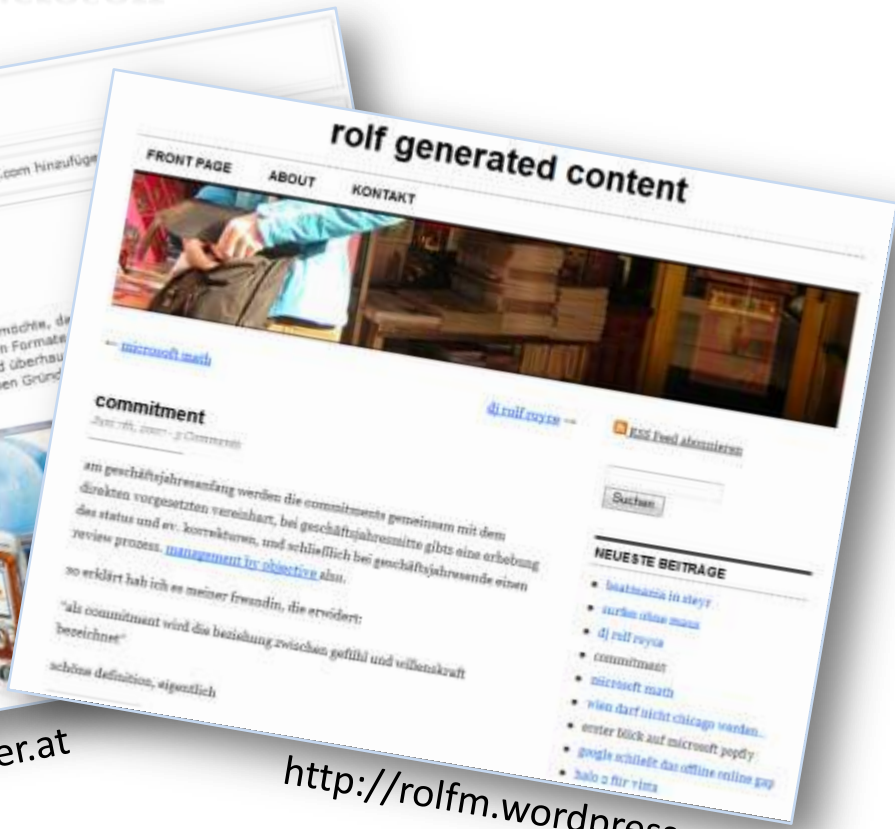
.com hinzufüge

möchte, da
n Formate
d überhau
en Gründ

er.at

rolf generated content

FRONT PAGE ABOUT KONTAKT

← microsoft math

commitment

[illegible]

dj rolf royce →

am geschäftsjahresanfang werden die commitments gemeinsam mit dem direkten vorgesetzten vereinbart, bei geschäftsjahresmitte gibts eine erhebung des status und ev. korrekturen, und schließlich bei geschäftsjahresende einen review prozess. management by objective also.

so erklärt hab ich es meiner freundin, die erwidert:

"als commitment wird die beziehung zwischen gefühl und willenskraft bezeichnet"

schöne definition, eigentlich

RSS Feed abonnieren

Suchen

NEUESTE BEITRÄGE

- beatmania in steyr
- surfen ohne maus
- dj rolf royce
- commitment
- microsoft math
- wien darf nicht chicago werden...
- erster blick auf microsoft popfly
- google schließt das offline online gap
- halo 2 für vista

http://rolfm.wordpress